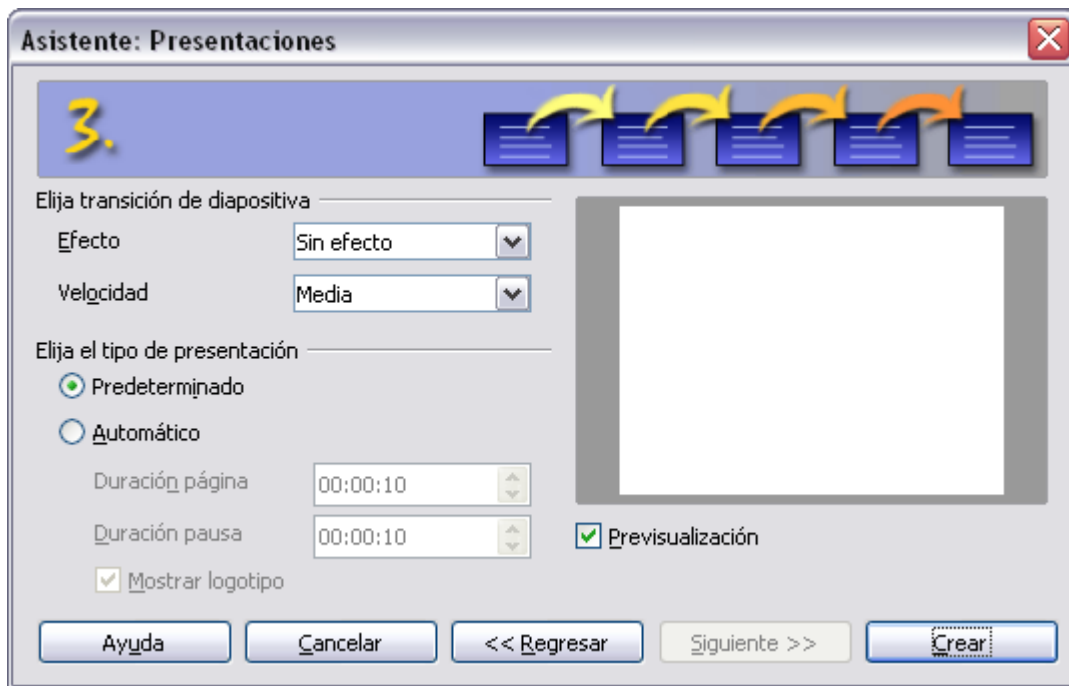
Asistente: Presentaciones

3.

Elija transición de diapositiva

Efecto Sin efecto

Velocidad Media

Elija el tipo de presentación

Predeterminado

Automático

Duración página 00:00:10

Duración pausa 00:00:10

Mostrar logotipo

Previsualización

Ayuda Cancelar << Regresar Siguiente >> Crear